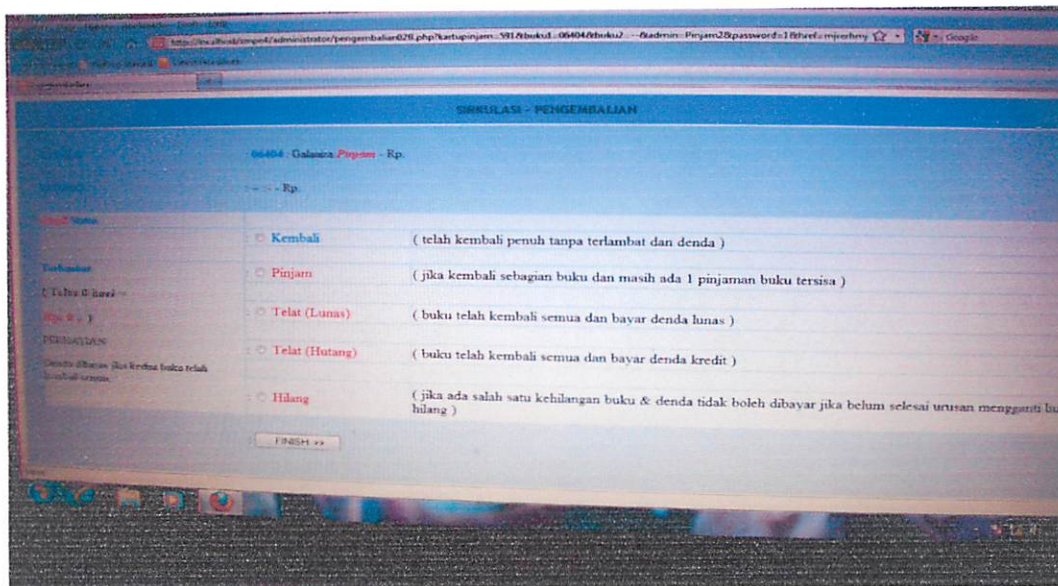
http://localhost/simpeti/administrator/pengembalian02B.php?kartupinjam=...591&buku1=06404&buku2=...&admin=Pinjam2&password=1&href=mjrerhmy

SIRKULASI - PENGEMBALIAN

06404 : Galaxia Pinjam - Rp.

- - - Rp.

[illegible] Status

Kembali ( telah kembali penuh tanpa terlambat dan denda )

Terlambat

( Telat 0 hari =

Pinjam ( jika kembali sebagian buku dan masih ada 1 pinjaman buku tersisa )

Rp. 0 , - )

Telat (Lunas) ( buku telah kembali semua dan bayar denda lunas )

PERHATIAN

Denda dibayar jika kedua buku telah kembali semua

Telat (Hutang) ( buku telah kembali semua dan bayar denda kredit )

Hilang ( jika ada salah satu kehilangan buku & denda tidak boleh dibayar jika belum selesai urusan mengganti bu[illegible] hilang )

FINISH >>